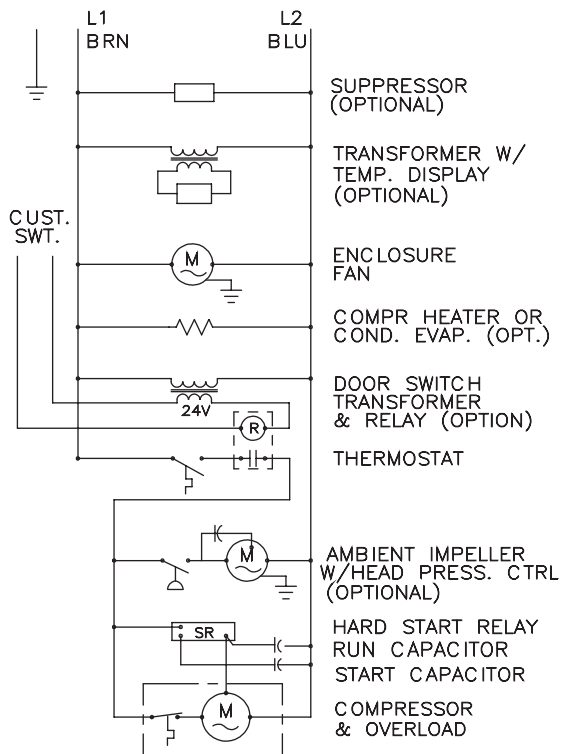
L1
BRN

L2
BLU

SUPPRESSOR
(OPTIONAL)

TRANSFORMER W/
TEMP. DISPLAY
(OPTIONAL)

CUST.
SWT.

M

ENCLOSURE
FAN

COMPR HEATER OR
COND. EVAP. (OPT.)

24V

R

DOOR SWITCH
TRANSFORMER
& RELAY (OPTION)

THERMOSTAT

M

AMBIENT IMPELLER
W/HEAD PRESS. CTRL
(OPTIONAL)

SR

HARD START RELAY
RUN CAPACITOR
START CAPACITOR

M

COMPRESSOR
& OVERLOAD